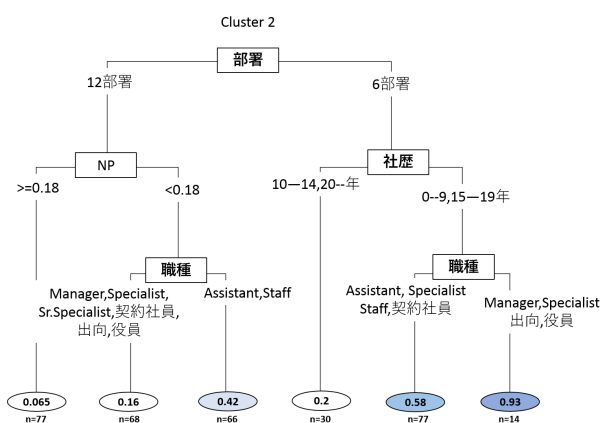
Cluster 2

部署

12部署

6部署

NP

>=0.18

<0.18

職種

Manager,Specialist, Sr.Specialist,契約社員, 出向,役員

Assistant,Staff

社歴

10—14,20--年

0--9,15—19年

職種

Assistant, Specialist Staff,契約社員

Manager,Specialist 出向,役員

0.065
n=77

0.16
n=68

0.42
n=66

0.2
n=30

0.58
n=77

0.93
n=14